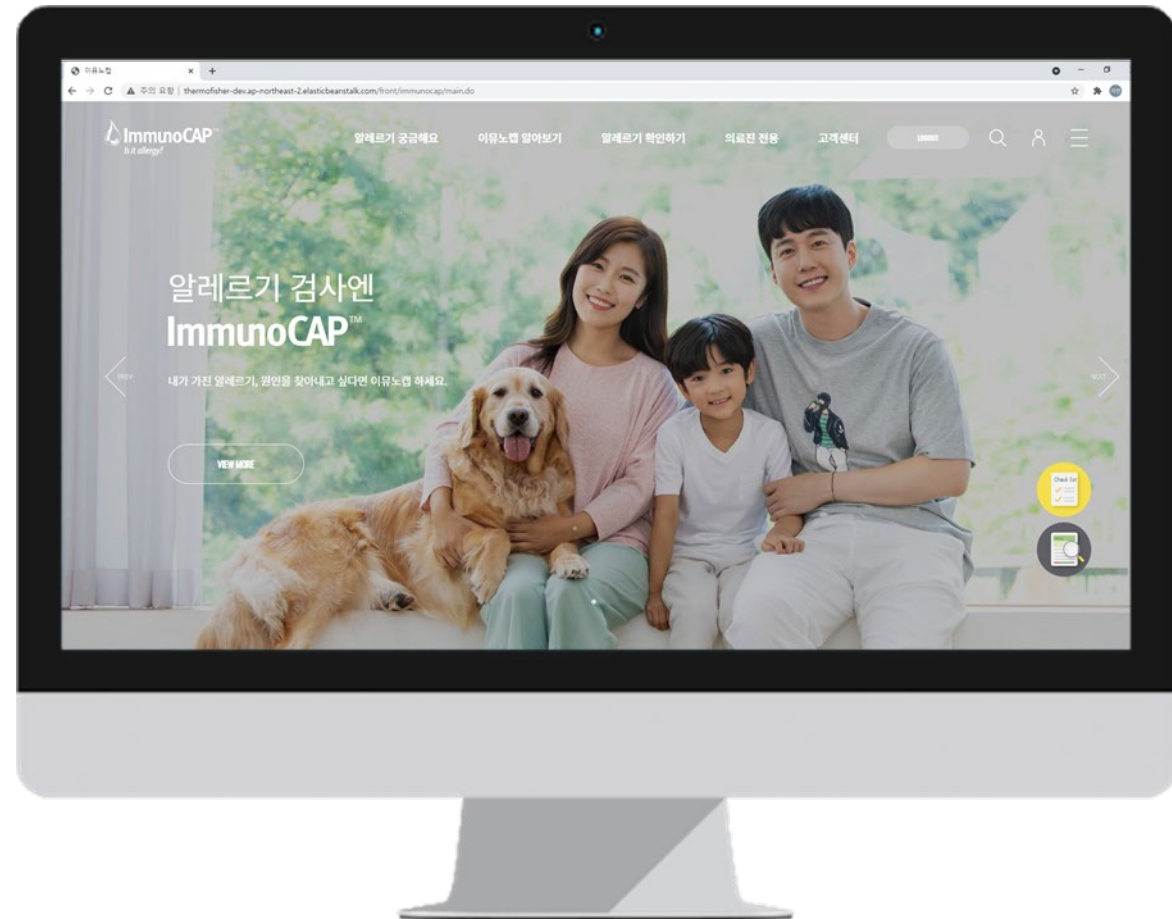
이뮤노캡
주의 요함 | thermofisher-dev.ap-northeast-2.elasticbeanstalk.com/front/immunocap/main.do

ImmunoCAP™
Is it allergy?

알레르기 궁금해요
이뮤노캡 알아보기
알레르기 확인하기
의료진 전용
고객센터
LOGOUT

알레르기 검사엔
ImmunoCAP™
내가 가진 알레르기, 원인을 찾아내고 싶다면 이뮤노캡 하세요.

VIEW MORE

PREV
NEXT

Check list